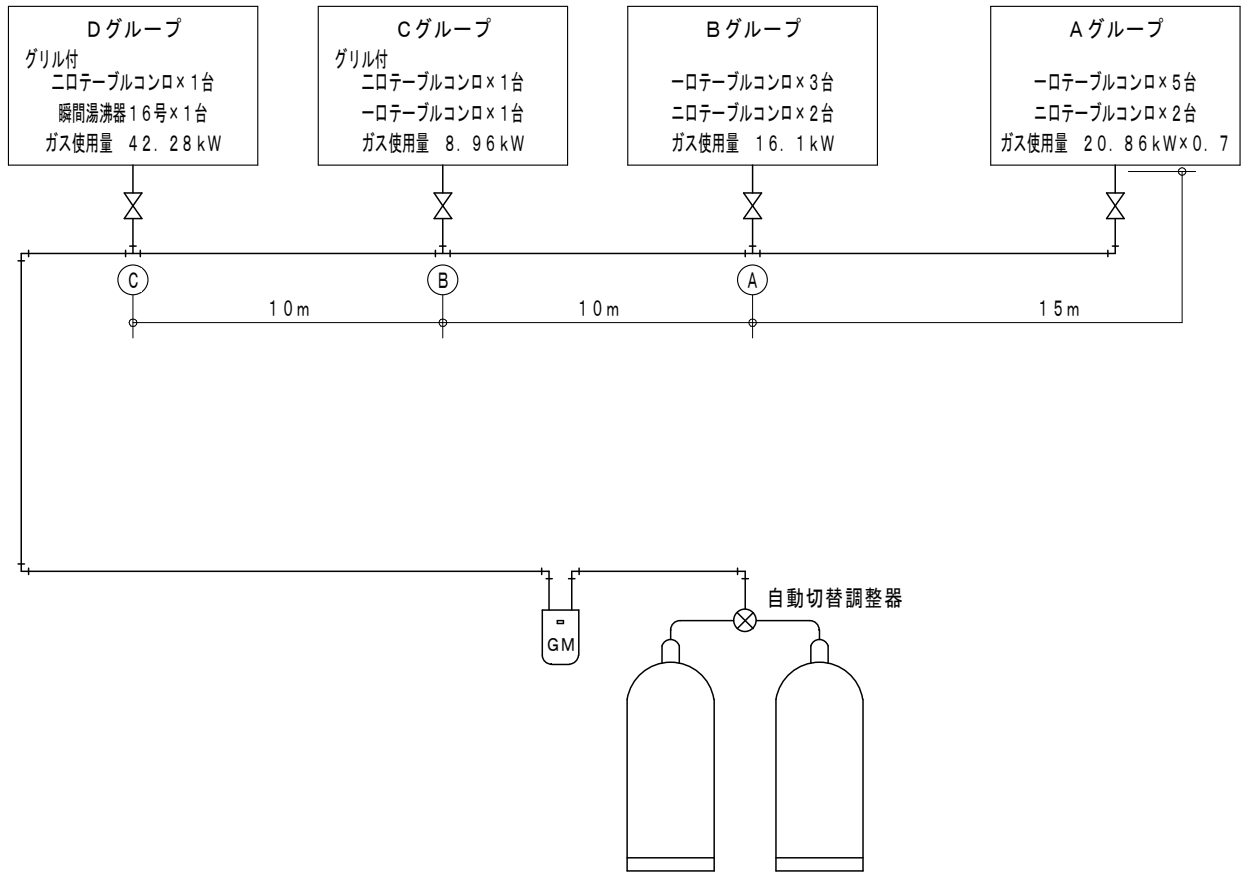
Dグループ
グリル付
二口テーブルコンロ×1台
瞬間湯沸器16号×1台
ガス使用量 42.28kW

Cグループ
グリル付
二口テーブルコンロ×1台
一口テーブルコンロ×1台
ガス使用量 8.96kW

Bグループ
一口テーブルコンロ×3台
二口テーブルコンロ×2台
ガス使用量 16.1kW

Aグループ
一口テーブルコンロ×5台
二口テーブルコンロ×2台
ガス使用量 20.86kW×0.7

C
B
A

10m
10m
15m

自動切替調整器

GM